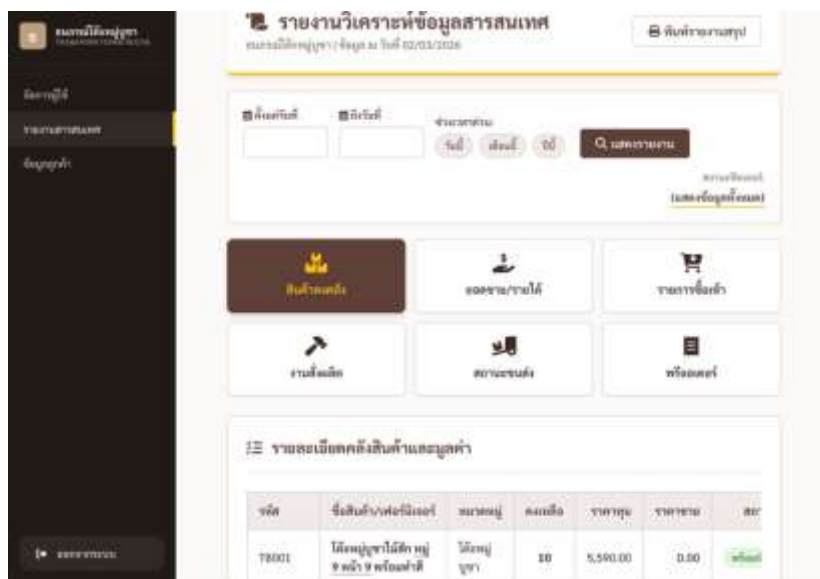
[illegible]

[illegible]

รายงานสารสนเทศ

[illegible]

รายงานวิเคราะห์ข้อมูลสารสนเทศ

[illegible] / ข้อมูล ณ วันที่ 02/03/2026

พิมพ์รายงานสรุป

ตั้งแต่วันที่

ถึงวันที่

ช่วงเวลาด่วน

วันนี้

เดือนนี้

ปีนี้

แสดงรายงาน

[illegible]

(แสดงข้อมูลทั้งหมด)

สินค้าคงคลัง

ยอดขาย/รายได้

รายการซื้อเข้า

งานสั่งผลิต

สถานะขนส่ง

พรีออเดอร์

รายละเอียดคลังสินค้าและมูลค่า

| รหัส | ชื่อสินค้า/สเปคเนื้อแร่ | หมวดหมู่ | คงเหลือ | ราคาทุน | ราคาขาย | สถ |
|---|---|---|---|---|---|---|
| TB001 | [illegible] | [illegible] | 10 | 5,590.00 | 0.00 | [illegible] |

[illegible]